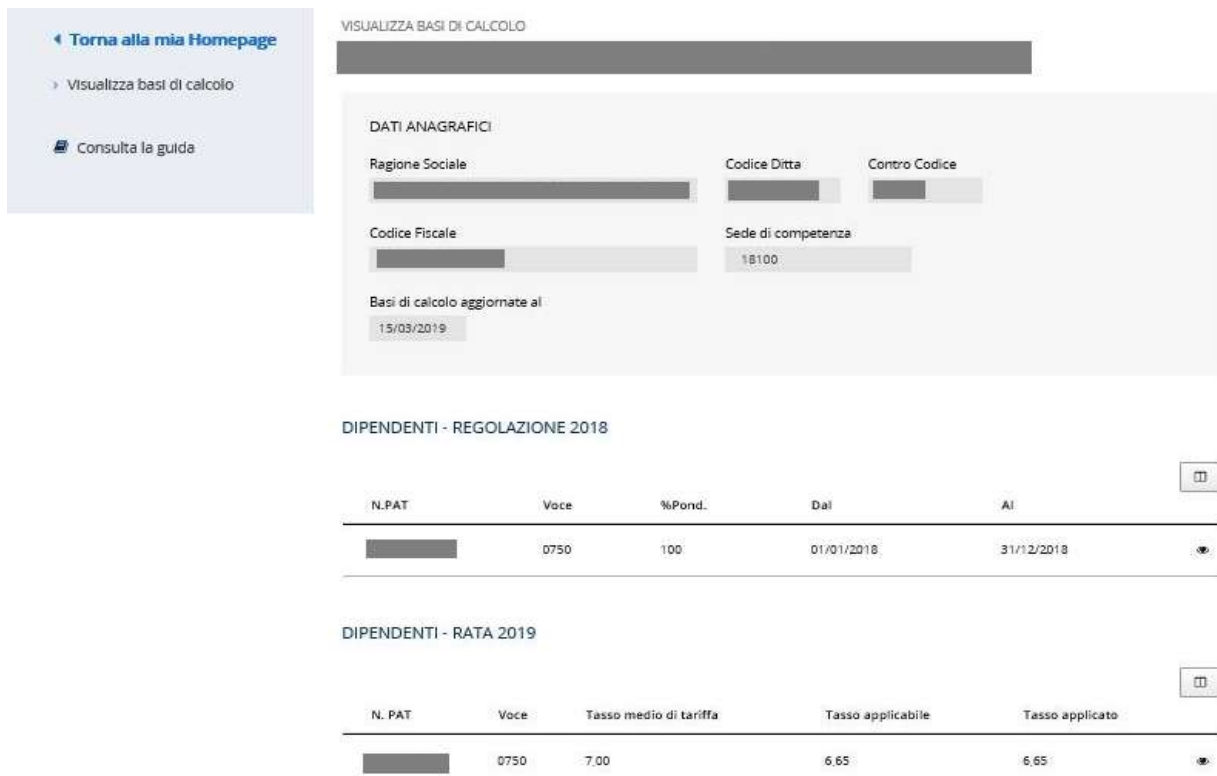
◂ Torna alla mia Homepage

› Visualizza basi di calcolo

Consulta la guida

VISUALIZZA BASI DI CALCOLO

DATI ANAGRAFICI

Ragione Sociale

Codice Ditta

Contro Codice

Codice Fiscale

Sede di competenza

18100

Basi di calcolo aggiornate al

15/03/2019

DIPENDENTI - REGOLAZIONE 2018

| N.PAT | Voce | %Pond. | Dal | Al |
|---|---|---|---|---|
| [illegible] | 0750 | 100 | 01/01/2018 | 31/12/2018 |

DIPENDENTI - RATA 2019

| N. PAT | Voce | Tasso medio di tariffa | Tasso applicabile | Tasso applicato |
|---|---|---|---|---|
| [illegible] | 0750 | 7,00 | 6,65 | 6,65 |